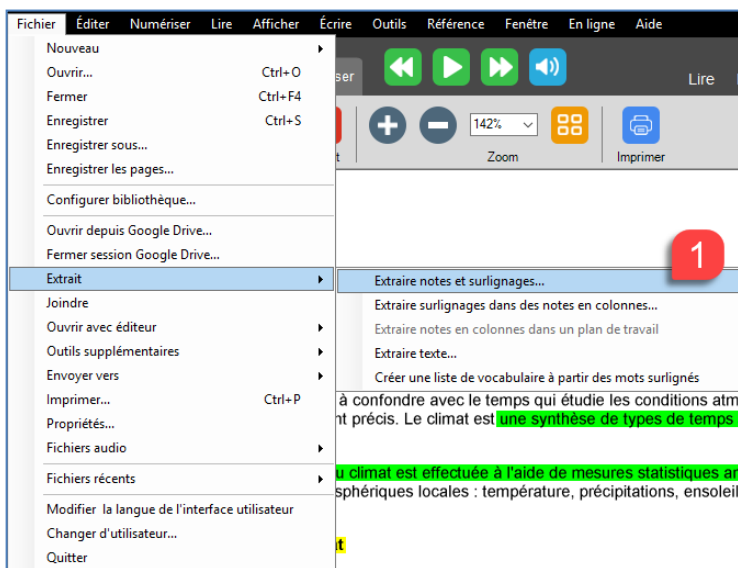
Fichier Éditer Numériser Lire Afficher Écrire Outils Référence Fenêtre En ligne Aide

Nouveau
Ouvrir... Ctrl+O
Fermer Ctrl+F4
Enregistrer Ctrl+S
Enregistrer sous...
Enregistrer les pages...
Configurer bibliothèque...
Ouvrir depuis Google Drive...
Fermer session Google Drive...
Extrait
Joindre
Ouvrir avec éditeur
Outils supplémentaires
Envoyer vers
Imprimer... Ctrl+P
Propriétés...
Fichiers audio
Fichiers récents
Modifier la langue de l'interface utilisateur
Changer d'utilisateur...
Quitter

ser
Lire
142%
Zoom
Imprimer

1

Extraire notes et surlignages...
Extraire surlignages dans des notes en colonnes...
Extraire notes en colonnes dans un plan de travail
Extraire texte...
Créer une liste de vocabulaire à partir des mots surlignés

à confondre avec le temps qui étudie les conditions atm
nt précis. Le climat est une synthèse de types de temps
u climat est effectuée à l'aide de mesures statistiques an
sphériques locales : température, précipitations, ensoleil
t